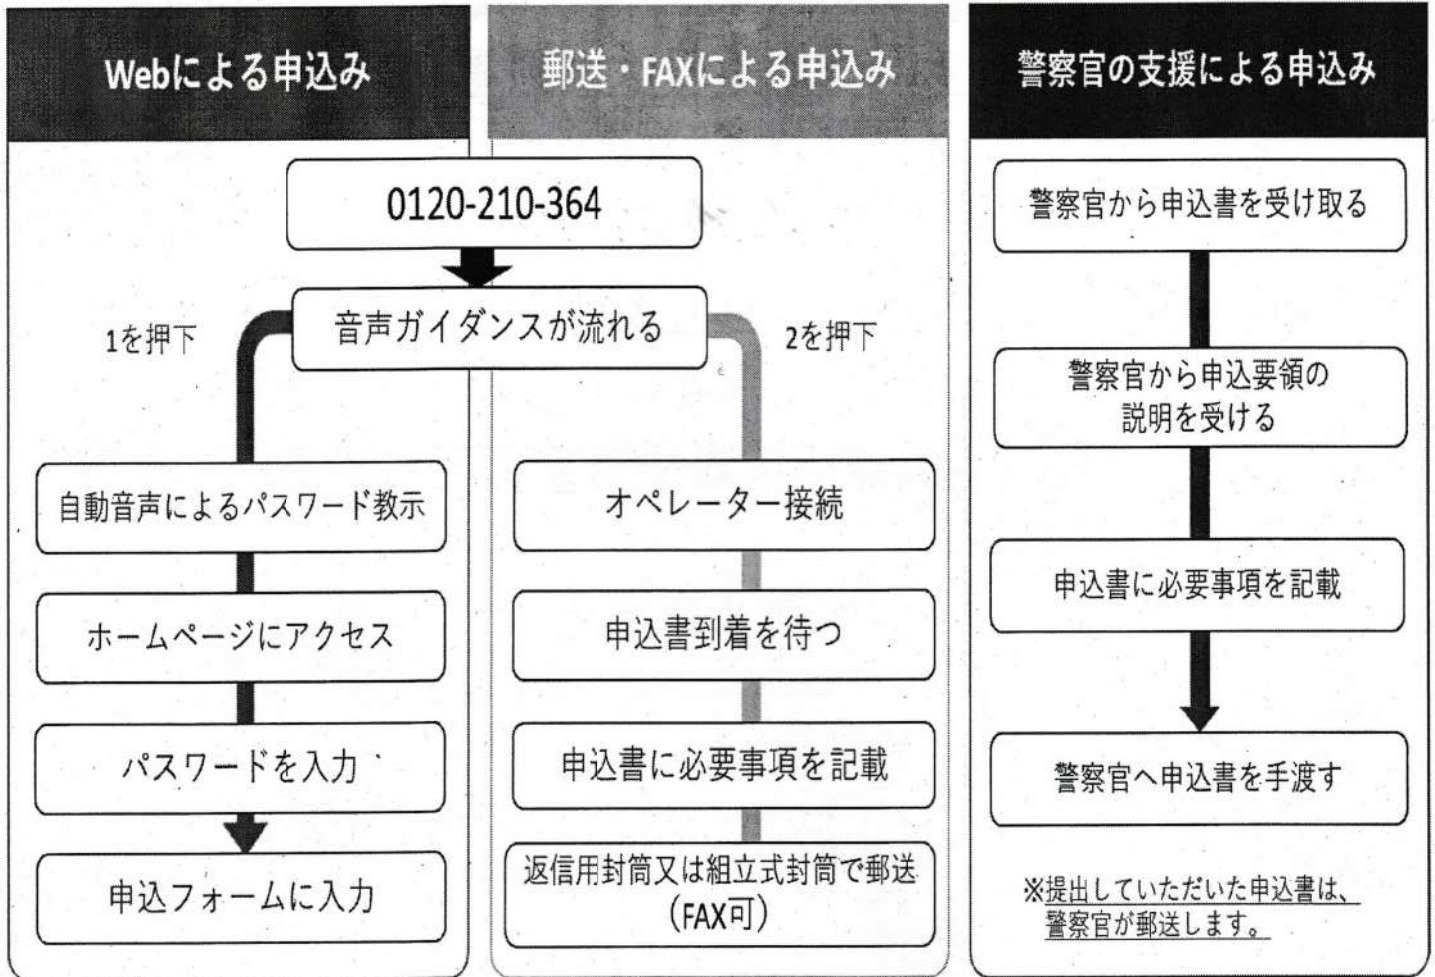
Webによる申込み

郵送・FAXによる申込み

警察官の支援による申込み

0120-210-364

音声ガイダンスが流れる

1を押下

2を押下

自動音声によるパスワード教示

ホームページにアクセス

パスワードを入力

申込フォームに入力

オペレーター接続

申込書到着を待つ

申込書に必要事項を記載

返信用封筒又は組立式封筒で郵送（FAX可）

警察官から申込書を受け取る

警察官から申込要領の説明を受ける

申込書に必要事項を記載

警察官へ申込書を手渡す

※提出していただいた申込書は、警察官が郵送します。